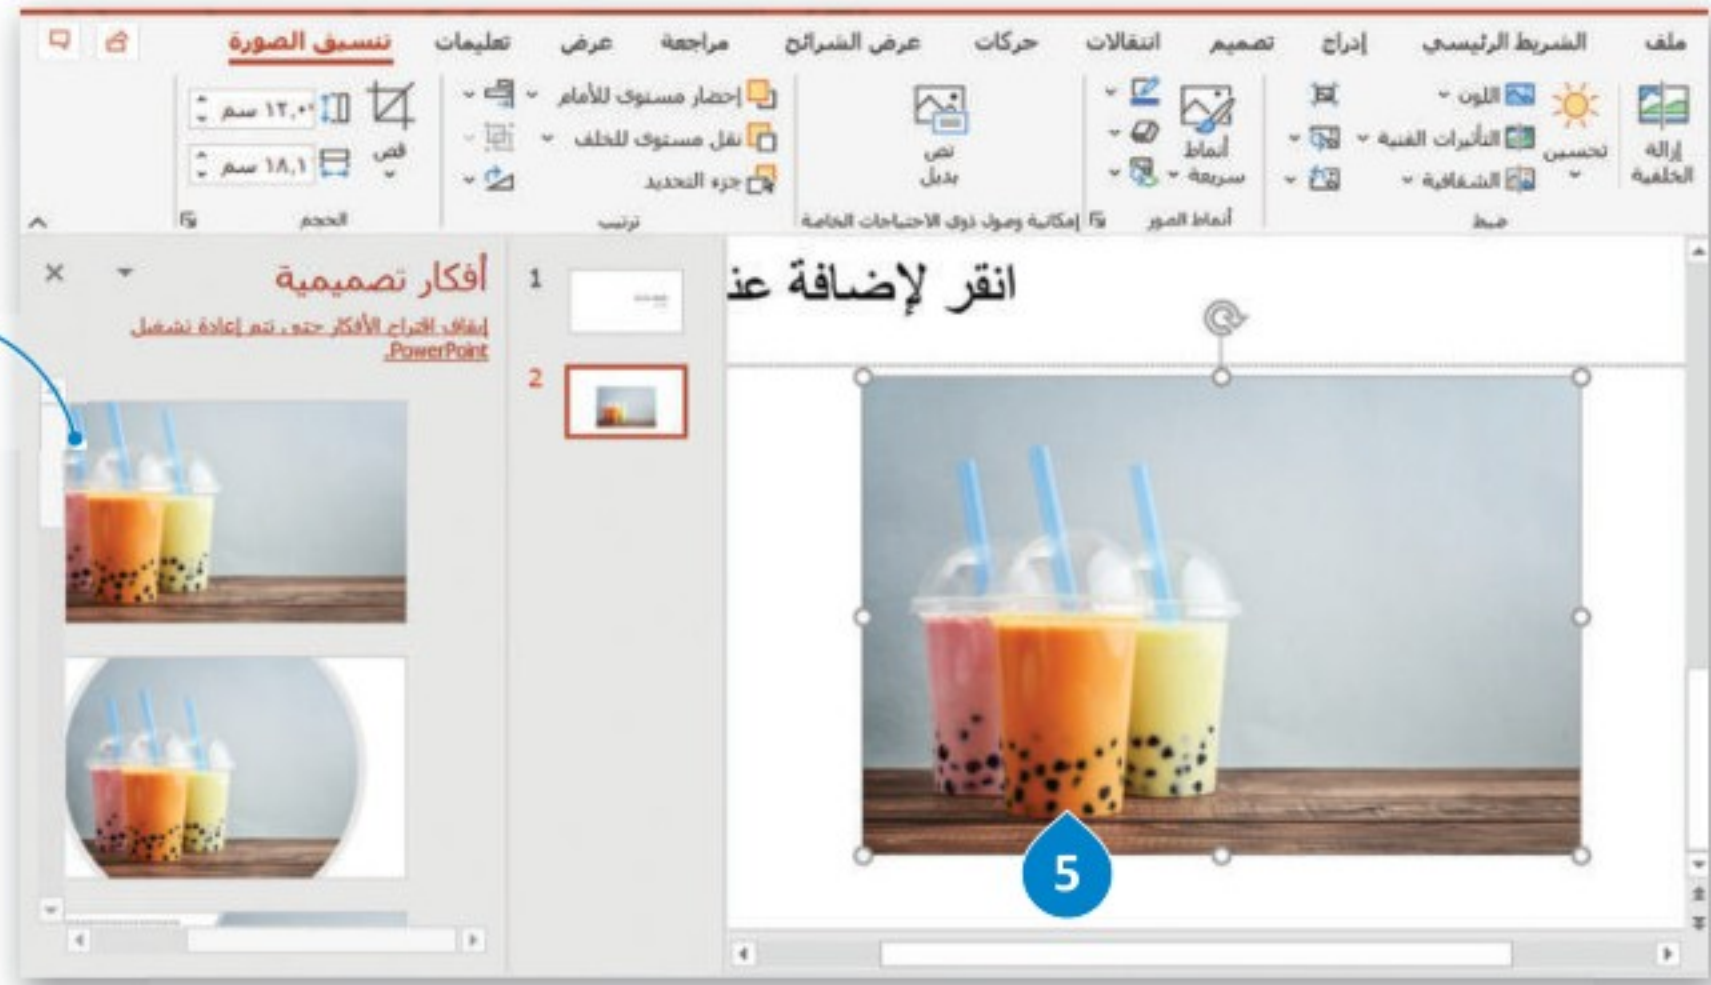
ملف الشريط الرئيسي إدراج تصميم انتقالات حركات عرض الشرائح مراجعة عرض تعليمات تنسيق الصورة

إزالة الخلفية
تحسين
اللون
التأثيرات الفنية
الشفافية
ضبط

أنماط سريعة
أنماط الصور

نص بديل
إمكانية وصول ذوي الاحتياجات الخاصة

إحضار مستوى للأمام
نقل مستوى للخلف
جزء التحديد
ترتيب

قص
١٢,٠٠ سم
١٨,١ سم
الحجم

أفكار تصميمية
إيقاف اقتراح الأفكار حتى تتم إعادة تشغيل PowerPoint.

1
2

انقر لإضافة عن

5